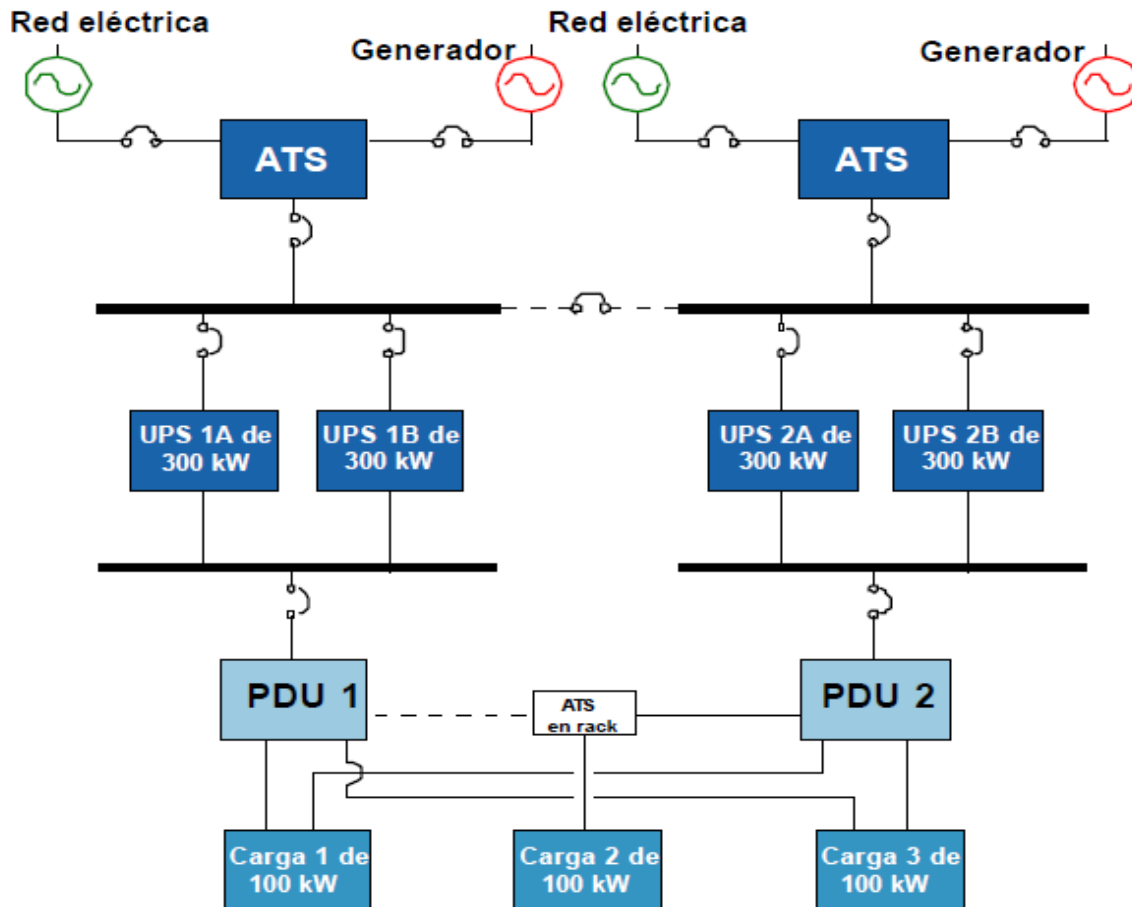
Red eléctrica

Generador

Red eléctrica

Generador

ATS

ATS

UPS 1A de 300 kW

UPS 1B de 300 kW

UPS 2A de 300 kW

UPS 2B de 300 kW

PDU 1

ATS en rack

PDU 2

Carga 1 de 100 kW

Carga 2 de 100 kW

Carga 3 de 100 kW